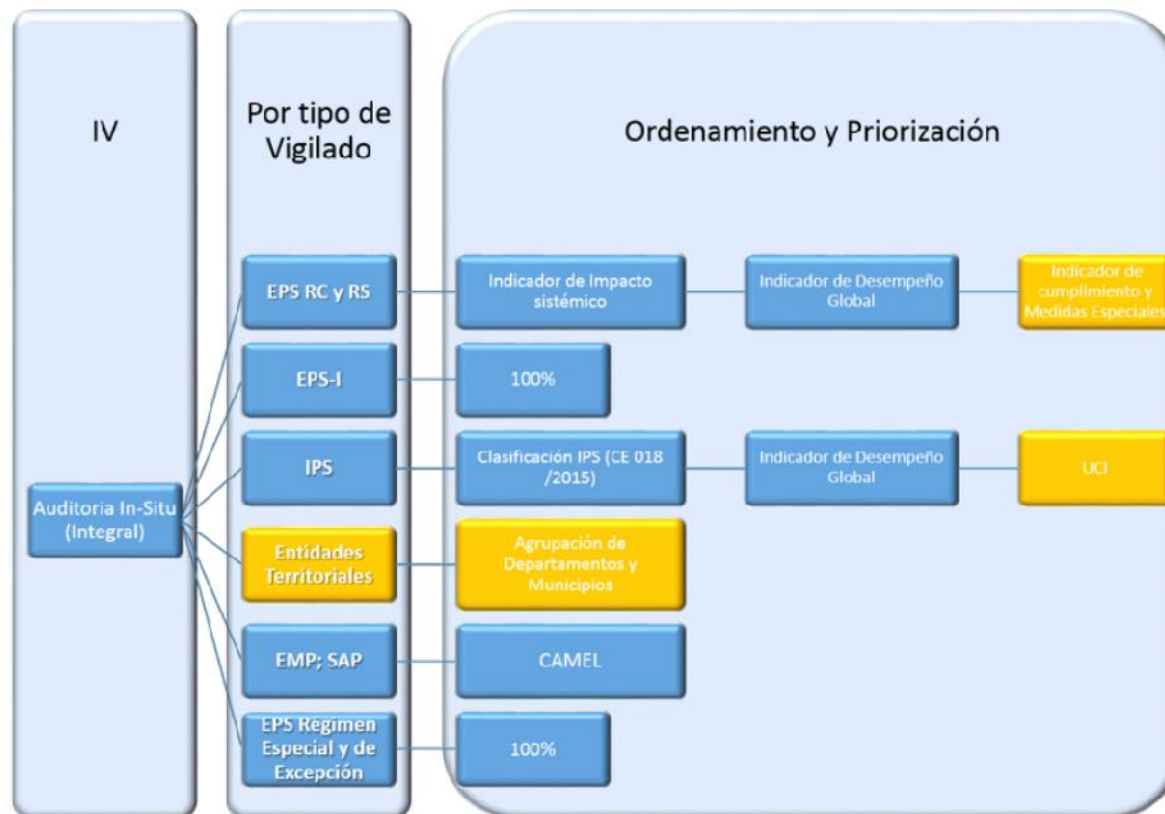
IV

Por tipo de Vigilado

Ordenamiento y Priorización

Auditoria In-Situ (Integral)

EPS RC y RS

Indicador de Impacto sistémico

Indicador de Desempeño Global

Indicador de cumplimiento y Medidas Especiales

EPS-I

100%

IPS

Clasificación IPS (CE 018 /2015)

Indicador de Desempeño Global

UCI

Entidades Territoriales

Agrupación de Departamentos y Municipios

EMP; SAP

CAMEL

EPS Régimen Especial y de Excepción

100%